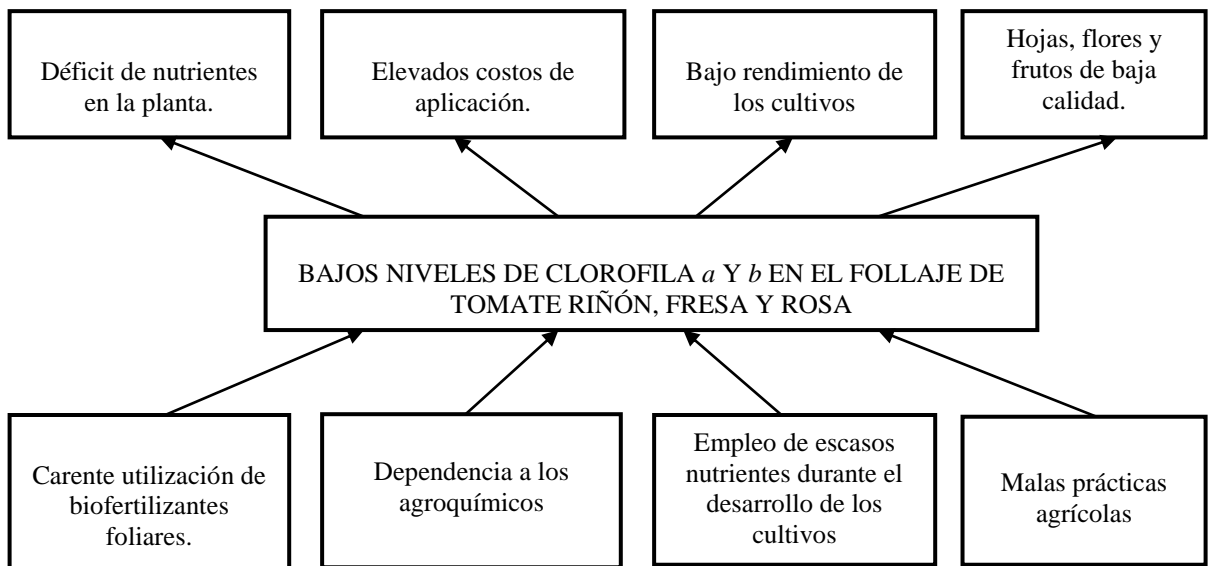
Déficit de nutrientes en la planta.

Elevados costos de aplicación.

Bajo rendimiento de los cultivos

Hojas, flores y frutos de baja calidad.

BAJOS NIVELES DE CLOROFILA *a* Y *b* EN EL FOLLAJE DE TOMATE RIÑÓN, FRESA Y ROSA

Carente utilización de biofertilizantes foliares.

Dependencia a los agroquímicos

Empleo de escasos nutrientes durante el desarrollo de los cultivos

Malas prácticas agrícolas